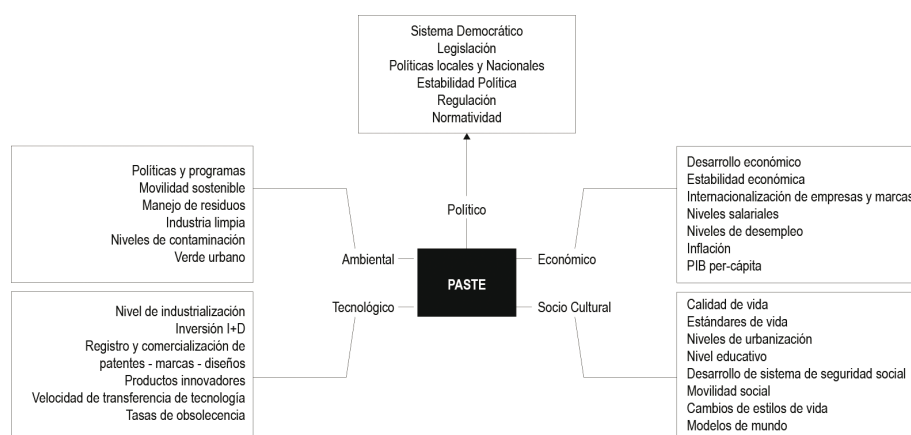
Sistema Democrático
Legislación
Políticas locales y Nacionales
Estabilidad Política
Regulación
Normatividad

Político

Políticas y programas
Movilidad sostenible
Manejo de residuos
Industria limpia
Niveles de contaminación
Verde urbano

Ambiental

PASTE

Económico

Desarrollo económico
Estabilidad económica
Internacionalización de empresas y marcas
Niveles salariales
Niveles de desempleo
Inflación
PIB per-cápita

Tecnológico

Nivel de industrialización
Inversión I+D
Registro y comercialización de patentes - marcas - diseños
Productos innovadores
Velocidad de transferencia de tecnología
Tasas de obsolecencia

Socio Cultural

Calidad de vida
Estándares de vida
Niveles de urbanización
Nivel educativo
Desarrollo de sistema de seguridad social
Movilidad social
Cambios de estilos de vida
Modelos de mundo